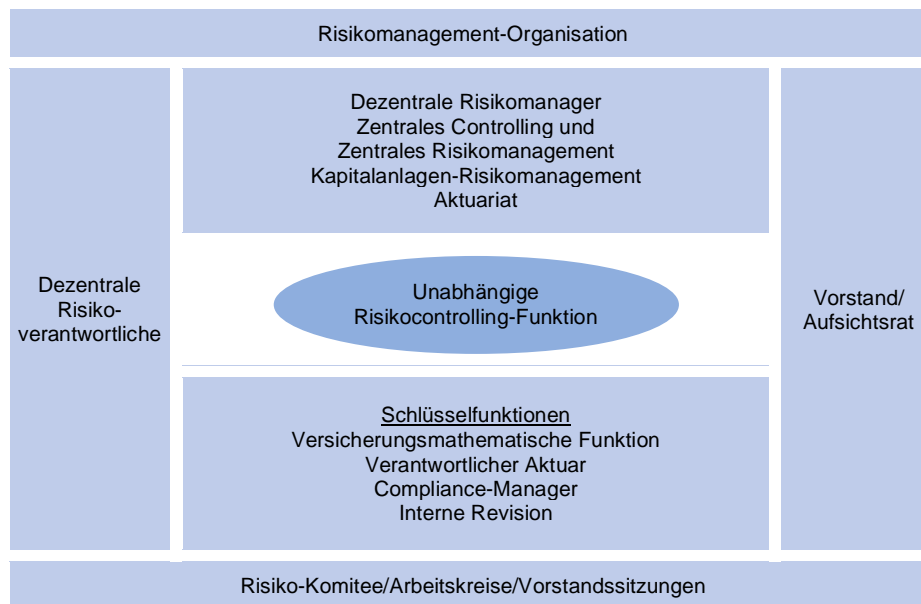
Risikomanagement-Organisation

Dezentrale Risiko- verantwortliche

Dezentrale Risikomanager
Zentrales Controlling und
Zentrales Risikomanagement
Kapitalanlagen-Risikomanagement
Aktuariat

Unabhängige Risikocontrolling-Funktion

Schlüsselfunktionen
Versicherungsmathematische Funktion
Verantwortlicher Aktuar
Compliance-Manager
Interne Revision

Vorstand/ Aufsichtsrat

Risiko-Komitee/Arbeitskreise/Vorstandssitzungen